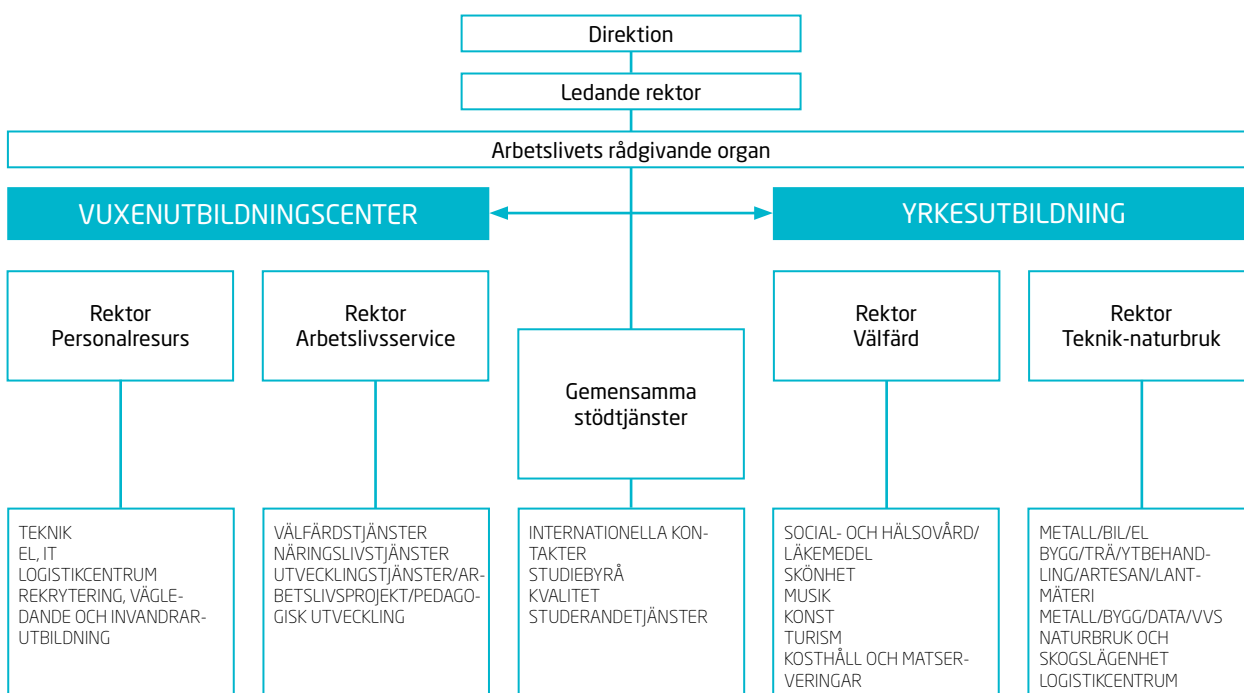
Direktion

Ledande rektor

Arbetslivets rådgivande organ

VUXENUTBILDNINGSCENTER

YRKESUTBILDNING

Rektor
Personalresurs

Rektor
Arbetslivsservice

Gemensamma stödtjänster

Rektor
Välfärd

Rektor
Teknik-naturbruk

TEKNIK
EL, IT
LOGISTIKCENTRUM
REKRYTERING, VÄGLEDANDE OCH INVANDRARUTBILDNING

VÄLFÄRDSTJÄNSTER
NÄRINGSLIVSTJÄNSTER
UTVECKLINGSTJÄNSTER/ARBETSLIVSPROJEKT/PEDAGOGISK UTVECKLING

INTERNATIONELLA KONTAKTER
STUDIEBYRÅ
KVALITET
STUDERANDETJÄNSTER

SOCIAL- OCH HÄLSOVÅRD/LÄKEMEDEL
SKÖNHET
MUSIK
KONST
TURISM
KOSTHÅLL OCH MATSERVERINGAR

METALL/BIL/EL
BYGG/TRÄ/YTBEHANDLING/ARTESAN/LANTMÄTERI
METALL/BYGG/DATA/VVS
NATURBRUK OCH SKOGSLÄGENHET
LOGISTIKCENTRUM